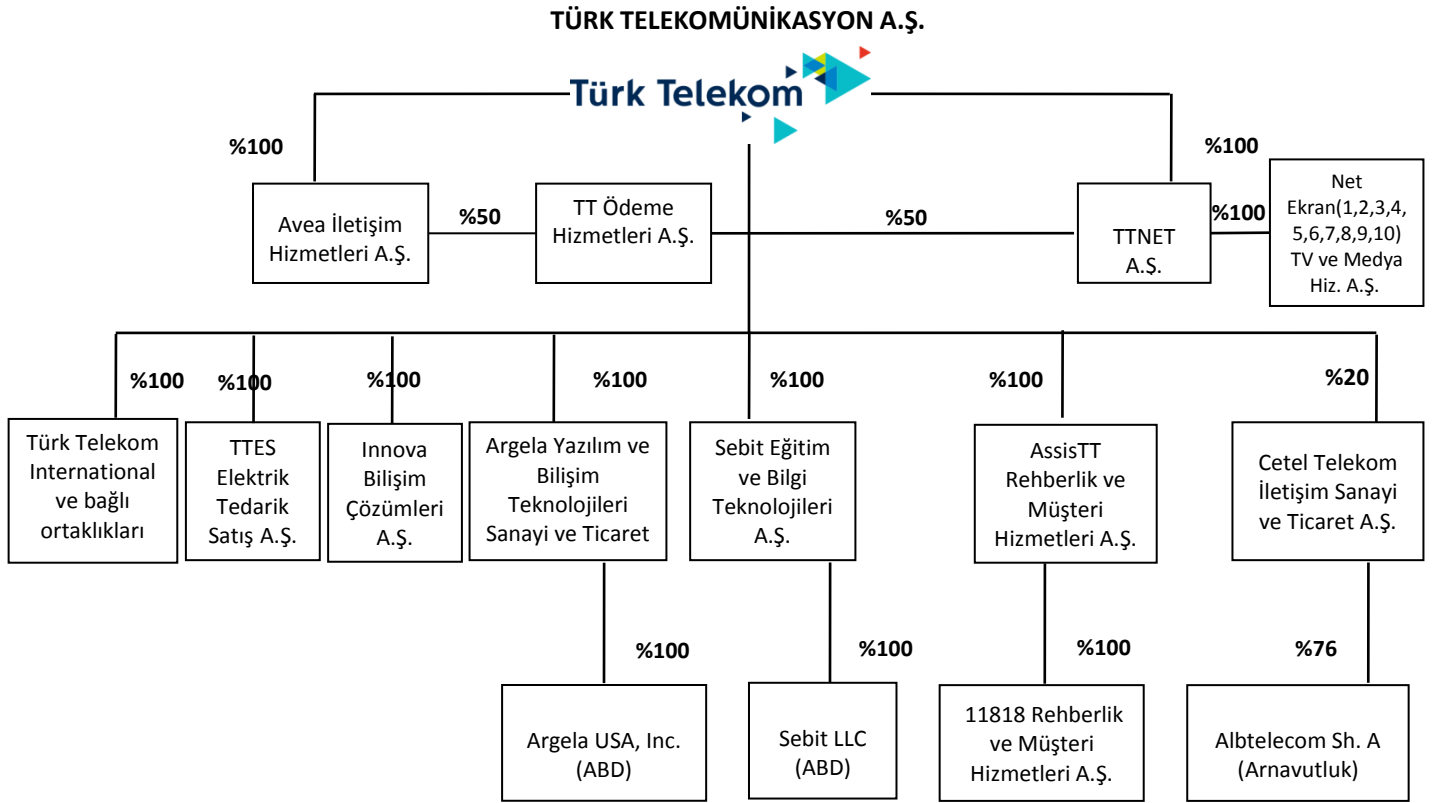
TÜRK TELEKOMÜNİKASYON A.Ş.

Türk Telekom

%100

Avea İletişim Hizmetleri A.Ş.

%50

TT Ödeme Hizmetleri A.Ş.

%50

%100

TTNET A.Ş.

%100

Net Ekran(1,2,3,4, 5,6,7,8,9,10) TV ve Medya Hiz. A.Ş.

%100

Türk Telekom International ve bağlı ortaklıkları

%100

TTES Elektrik Tedarik Satış A.Ş.

%100

Innova Bilişim Çözümleri A.Ş.

%100

Argela Yazılım ve Bilişim Teknolojileri Sanayi ve Ticaret

%100

Sebit Eğitim ve Bilgi Teknolojileri A.Ş.

%100

AssisTT Rehberlik ve Müşteri Hizmetleri A.Ş.

%20

Cetel Telekom İletişim Sanayi ve Ticaret A.Ş.

%100

Argela USA, Inc. (ABD)

%100

Sebit LLC (ABD)

%100

11818 Rehberlik ve Müşteri Hizmetleri A.Ş.

%76

Albtelecom Sh. A (Arnavutluk)